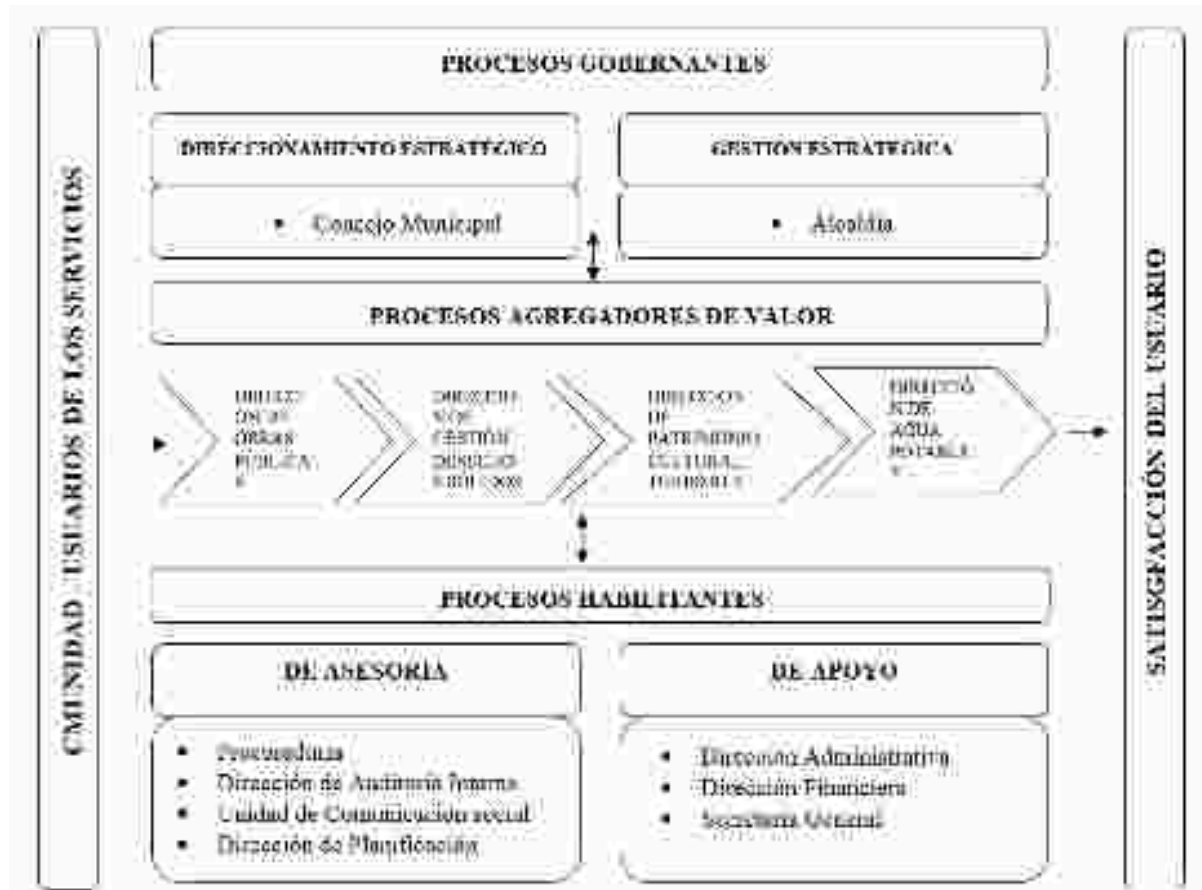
CMUNIDAD USUARIOS DE LOS SERVICIOS

PROCESOS GOBERNANTES

DIRECCIONAMIENTO ESTRATÉGICO

• Concejo Municipal

GESTION ESTRATEGICA

• Alcaldía

PROCESOS AGREGADORES DE VALOR

DIRECCIÓN DE OBRAS PÚBLICAS

DIRECCIÓN DE GESTIÓN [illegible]

DIRECCIÓN DE PATRIMONIO CULTURAL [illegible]

DIRECCIÓN DE AGUA POTABLE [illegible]

PROCESOS HABILITANTES

DE ASESORIA

• Procuraduría
• Dirección de Auditoría Interna
• Unidad de Comunicación social
• Dirección de Planificación

DE APOYO

• Dirección Administrativa
• Dirección Financiera
• Secretaría General

SATISFACCIÓN DEL USUARIO